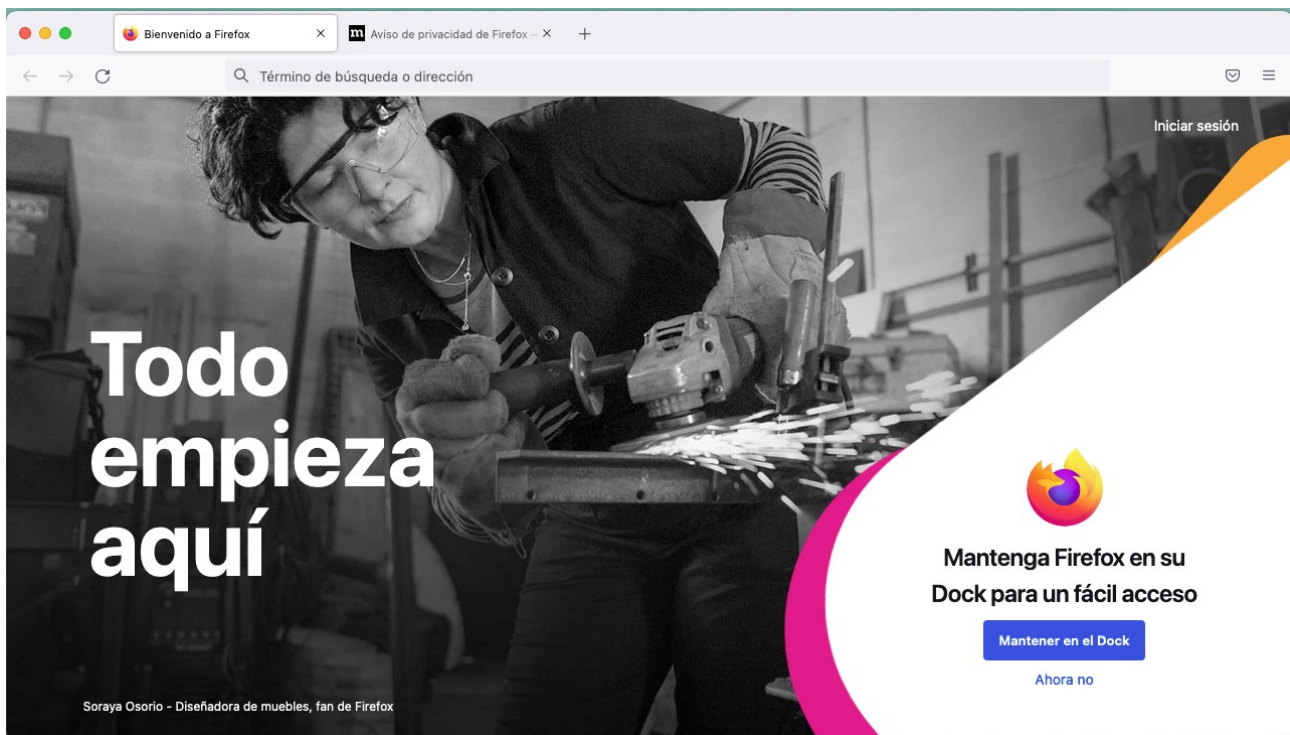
Bienvenido a Firefox ×
m Aviso de privacidad de Firefox — ×
+

Término de búsqueda o dirección

Iniciar sesión

Todo empieza aquí

Soraya Osorio - Diseñadora de muebles, fan de Firefox

Mantenga Firefox en su Dock para un fácil acceso

Mantener en el Dock

Ahora no